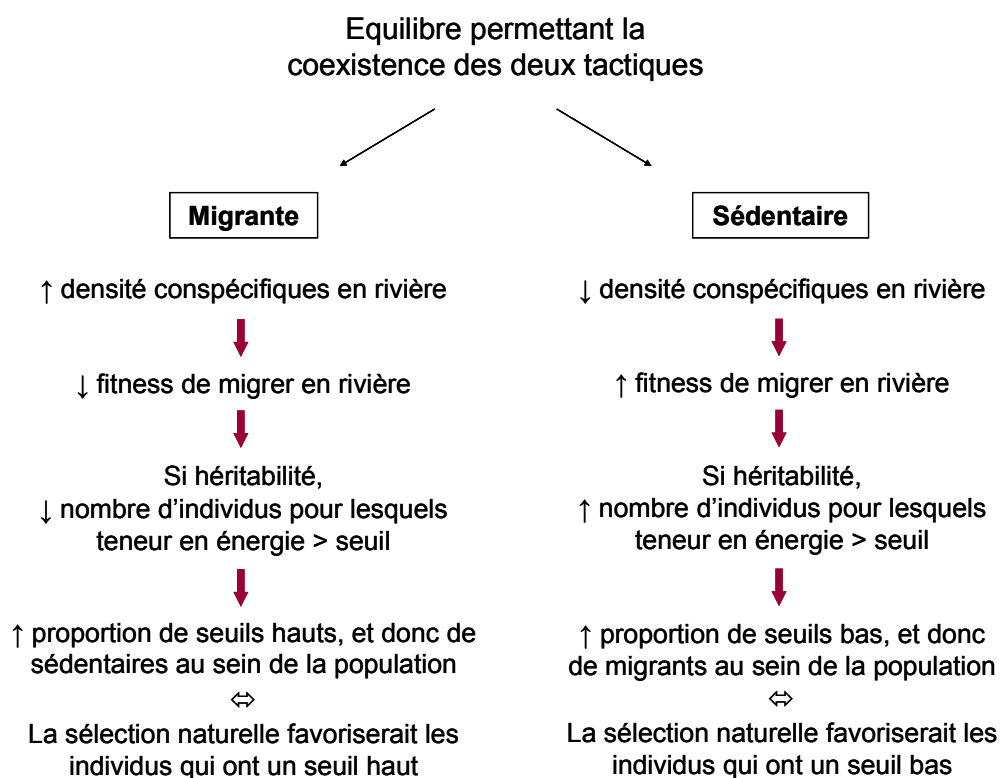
Equilibre permettant la coexistence des deux tactiques

Migrante

↑ densité conspécifiques en rivière

↓ fitness de migrer en rivière

Si héritabilité,
↓ nombre d'individus pour lesquels teneur en énergie > seuil

↑ proportion de seuils hauts, et donc de sédentaires au sein de la population
⇔
La sélection naturelle favoriserait les individus qui ont un seuil haut

Sédentaire

↓ densité conspécifiques en rivière

↑ fitness de migrer en rivière

Si héritabilité,
↑ nombre d'individus pour lesquels teneur en énergie > seuil

↑ proportion de seuils bas, et donc de migrants au sein de la population
⇔
La sélection naturelle favoriserait les individus qui ont un seuil bas